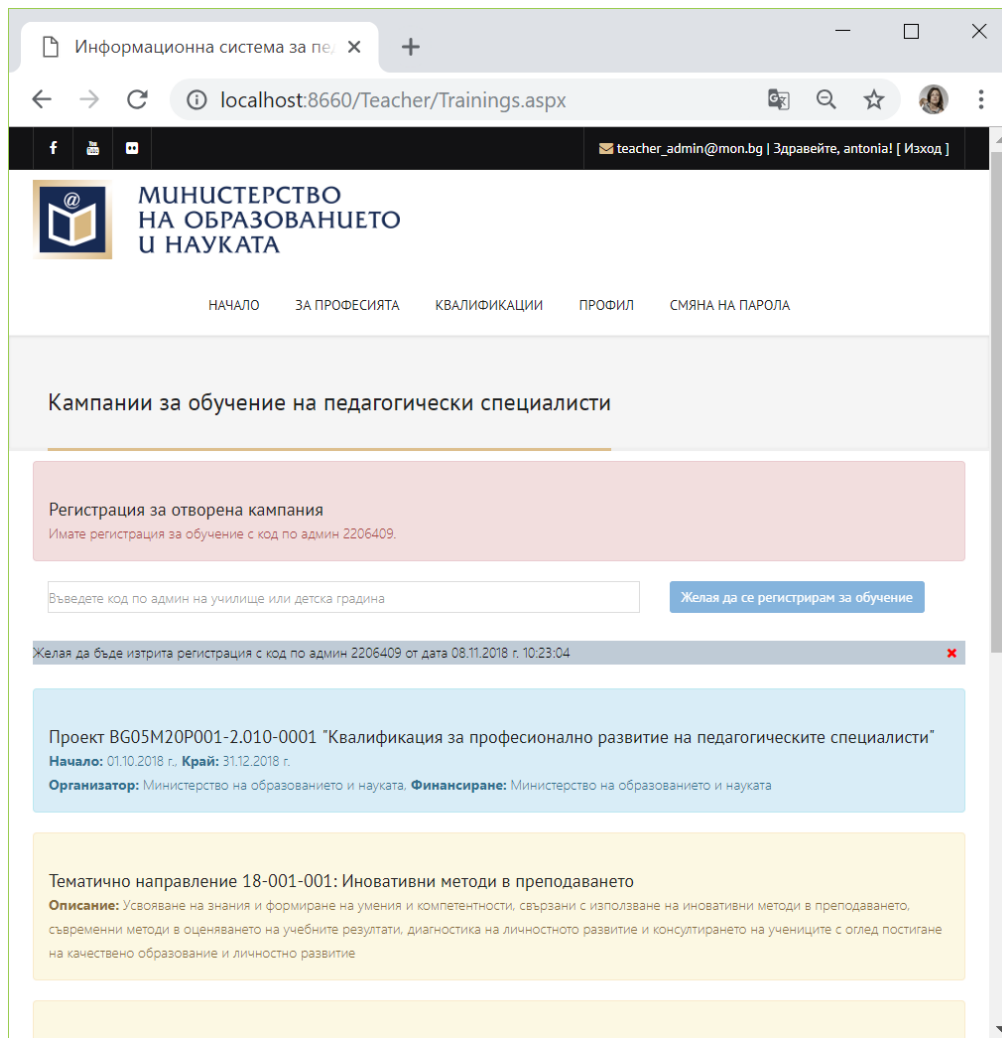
Информационна система за пе,

localhost:8660/Teacher/Trainings.aspx

teacher_admin@mon.bg | Здравейте, antonia! [ Изход ]

МИНИСТЕРСТВО
НА ОБРАЗОВАНИЕТО
И НАУКАТА

НАЧАЛО ЗА ПРОФЕСИЯТА КВАЛИФИКАЦИИ ПРОФИЛ СМЯНА НА ПАРОЛА

Кампании за обучение на педагогически специалисти

Регистрация за отворена кампания
Имате регистрация за обучение с код по админ 2206409.

Въведете код по админ на училище или детска градина

Желая да се регистрирам за обучение

Желая да бъде изтрита регистрация с код по админ 2206409 от дата 08.11.2018 г. 10:23:04

Проект BG05M20P001-2.010-0001 "Квалификация за професионално развитие на педагогическите специалисти"
Начало: 01.10.2018 г., Край: 31.12.2018 г.
Организатор: Министерство на образованието и науката, Финансиране: Министерство на образованието и науката

Тематично направление 18-001-001: Иновативни методи в преподаването
Описание: Усвояване на знания и формиране на умения и компетентности, свързани с използване на иновативни методи в преподаването, съвременни методи в оценяването на учебните резултати, диагностика на личностното развитие и консултирането на учениците с оглед постигане на качествено образование и личностно развитие